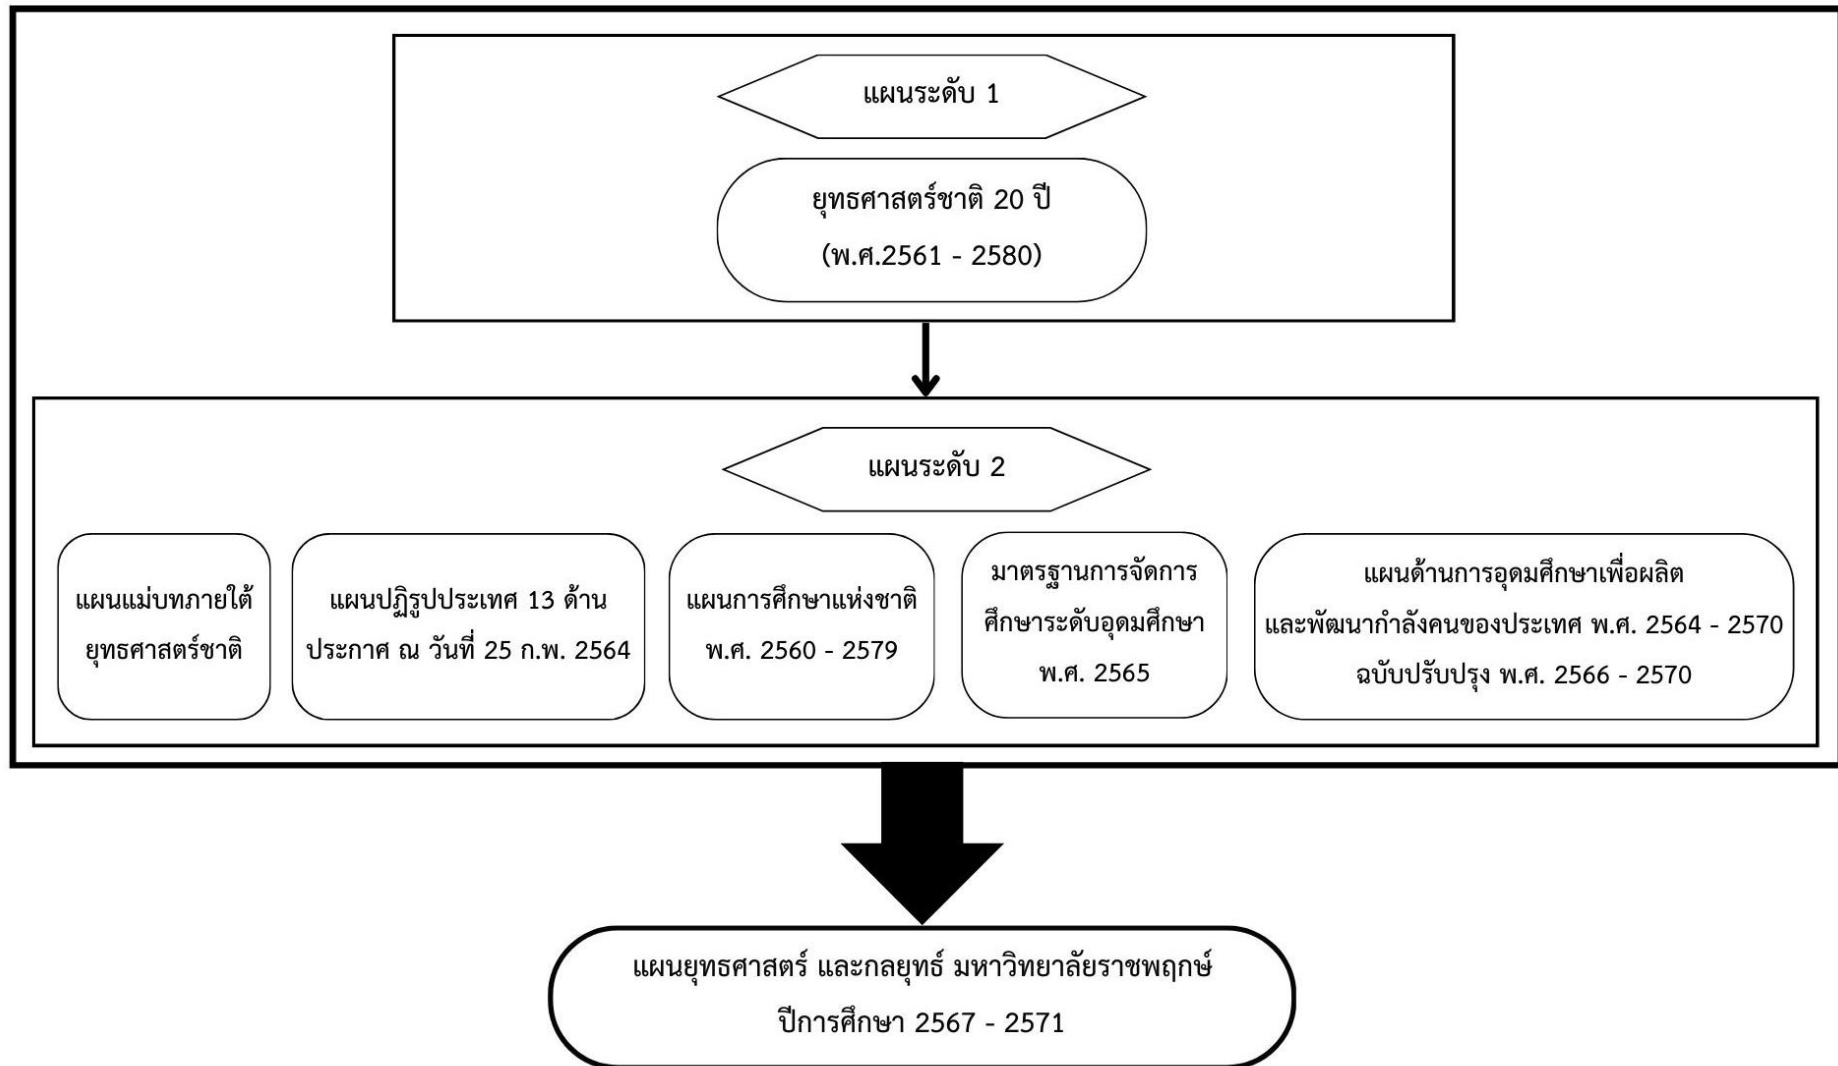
แผนระดับ 1

ยุทธศาสตร์ชาติ 20 ปี
(พ.ศ.2561 - 2580)

แผนระดับ 2

แผนแม่บทภายใต้ยุทธศาสตร์ชาติ

แผนปฏิรูปประเทศ 13 ด้าน
ประกาศ ณ วันที่ 25 ก.พ. 2564

แผนการศึกษาแห่งชาติ
พ.ศ. 2560 - 2579

มาตรฐานการจัดการศึกษาระดับอุดมศึกษา
พ.ศ. 2565

แผนด้านการอุดมศึกษาเพื่อผลิต
และพัฒนากำลังคนของประเทศ พ.ศ. 2564 - 2570
ฉบับปรับปรุง พ.ศ. 2566 - 2570

แผนยุทธศาสตร์ และกลยุทธ์ มหาวิทยาลัยราชพฤกษ์
ปีการศึกษา 2567 - 2571